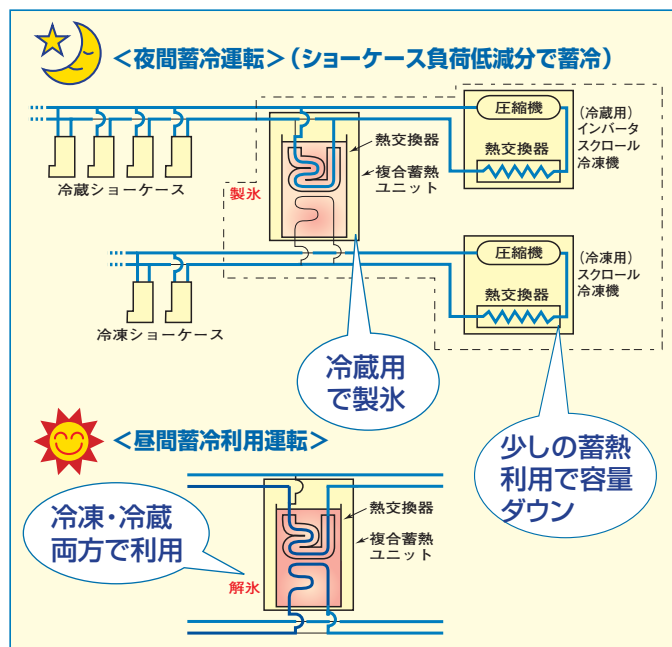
＜夜間蓄冷運転＞（ショーケース負荷低減分で蓄冷）

冷蔵ショーケース

熱交換器

複合蓄熱ユニット

製氷

圧縮機

熱交換器

（冷蔵用）インバータスクロール冷凍機

冷凍ショーケース

圧縮機

熱交換器

（冷凍用）スクロール冷凍機

冷蔵用で製氷

少しの蓄熱利用で容量ダウン

＜昼間蓄冷利用運転＞

熱交換器

複合蓄熱ユニット

冷凍・冷蔵両方で利用

解氷